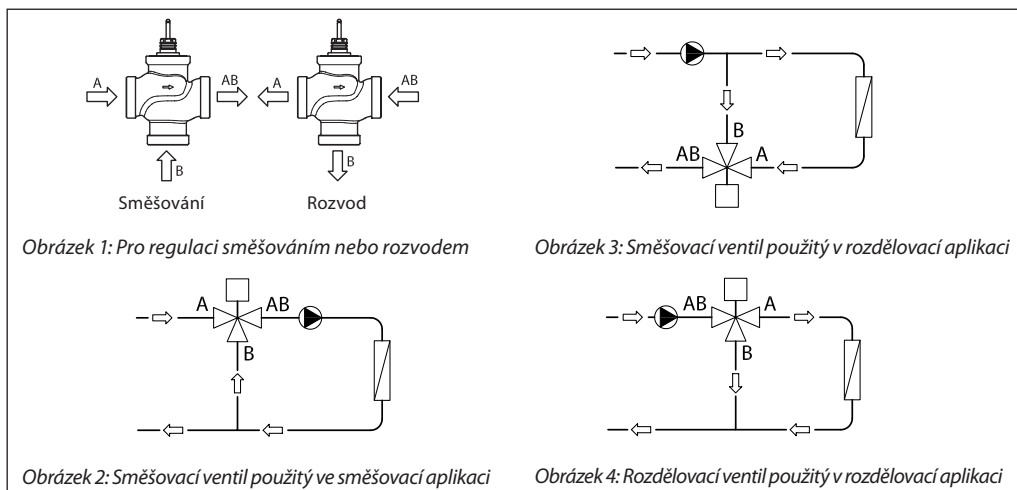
A
AB
A
AB
B
B
Směšování
Rozvod

Obrázek 1: Pro regulaci směšováním nebo rozvodem

B
AB
A

Obrázek 3: Směšovací ventil použitý v rozdělovací aplikaci

A
AB
B

Obrázek 2: Směšovací ventil použitý ve směšovací aplikaci

AB
A
B

Obrázek 4: Rozdělovací ventil použitý v rozdělovací aplikaci